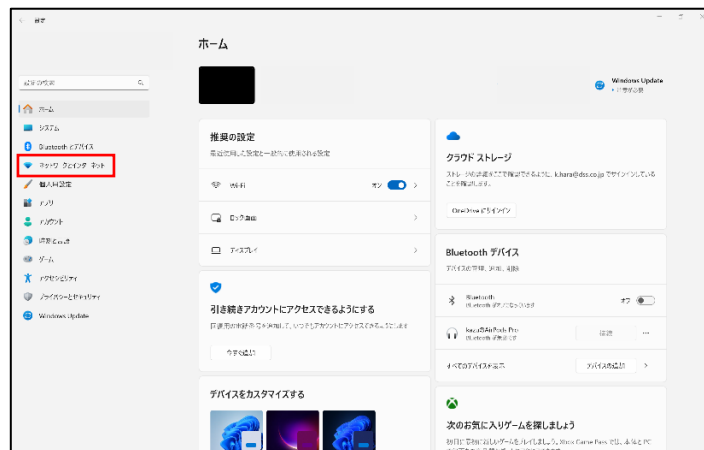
設定

ホーム

設定の検索

ホーム
システム
Bluetooth とデバイス
ネットワークとインターネット
個人用設定
アプリ
アカウント
時刻と言語
ゲーム
アクセシビリティ
プライバシーとセキュリティ
Windows Update

Windows Update
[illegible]

推奨の設定
最近使用した設定と一般的に使用される設定

Wi-Fi
オン

ロック画面

ディスプレイ

引き続きアカウントにアクセスできるようにする
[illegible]

今すぐ追加

デバイスをカスタマイズする

クラウド ストレージ
ストレージの状態を確認できるように、k.hara@dss.co.jp でサインインしていることを確認します。

OneDrive にサインイン

Bluetooth デバイス
デバイスの管理、追加、削除

Bluetooth
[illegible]
オフ

kazu の AirPods Pro
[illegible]
接続

すべてのデバイスを表示
デバイスの追加

次のお気に入りゲームを探しましょう
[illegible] Xbox Game Pass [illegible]